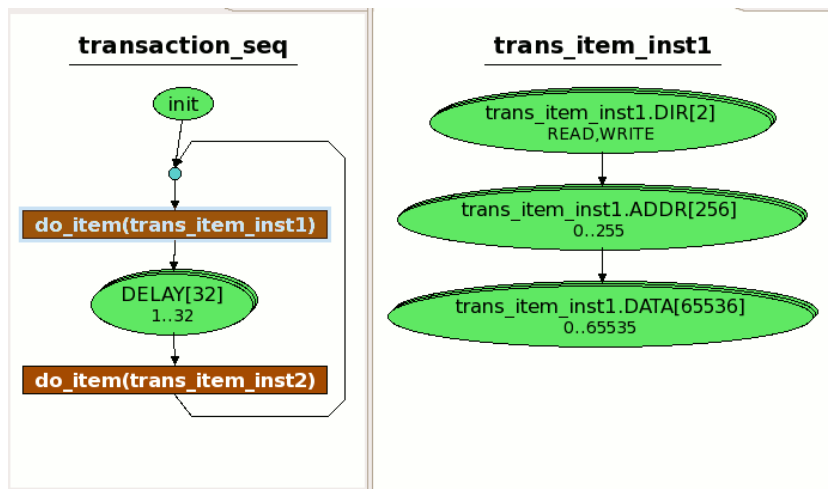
transaction_seq

init

do_item(trans_item_inst1)

DELAY[32]
1..32

do_item(trans_item_inst2)

trans_item_inst1

trans_item_inst1.DIR[2]
READ,WRITE

trans_item_inst1.ADDR[256]
0..255

trans_item_inst1.DATA[65536]
0..65535